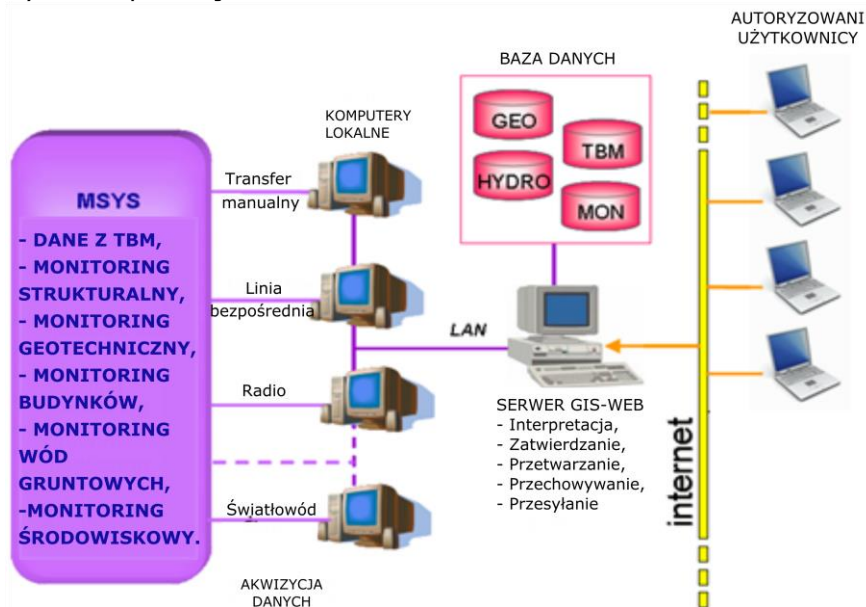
AUTORYZOWANI UŻYTKOWNICY

BAZA DANYCH

GEO
TBM
HYDRO
MON

KOMPUTERY LOKALNE

MSYS

- DANE Z TBM,
- MONITORING STRUKTURALNY,
- MONITORING GEOTECHNICZNY,
- MONITORING BUDYNKÓW,
- MONITORING WÓD GRUNTOWYCH,
-MONITORING ŚRODOWISKOWY.

Transfer manualny

Linia bezpośrednia

LAN

Radio

Światłowód

SERWER GIS-WEB
- Interpretacja,
- Zatwierdzanie,
- Przetwarzanie,
- Przechowywanie,
- Przesyłanie

internet

AKWIZYCJA DANYCH